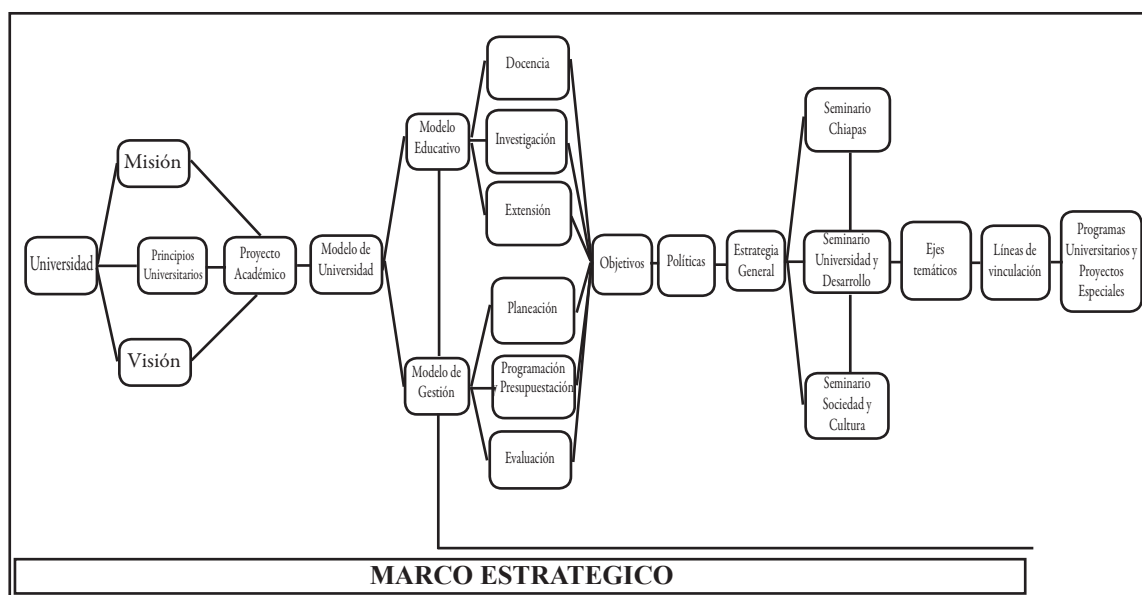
Universidad

Misión

Principios Universitarios

Visión

Proyecto Académico

Modelo de Universidad

Modelo Educativo

Modelo de Gestión

Docencia

Investigación

Extensión

Planeación

Programación y Presupuestación

Evaluación

Objetivos

Políticas

Estrategia General

Seminario Chiapas

Seminario Universidad y Desarrollo

Seminario Sociedad y Cultura

Ejes temáticos

Líneas de vinculación

Programas Universitarios y Proyectos Especiales

MARCO ESTRATEGICO